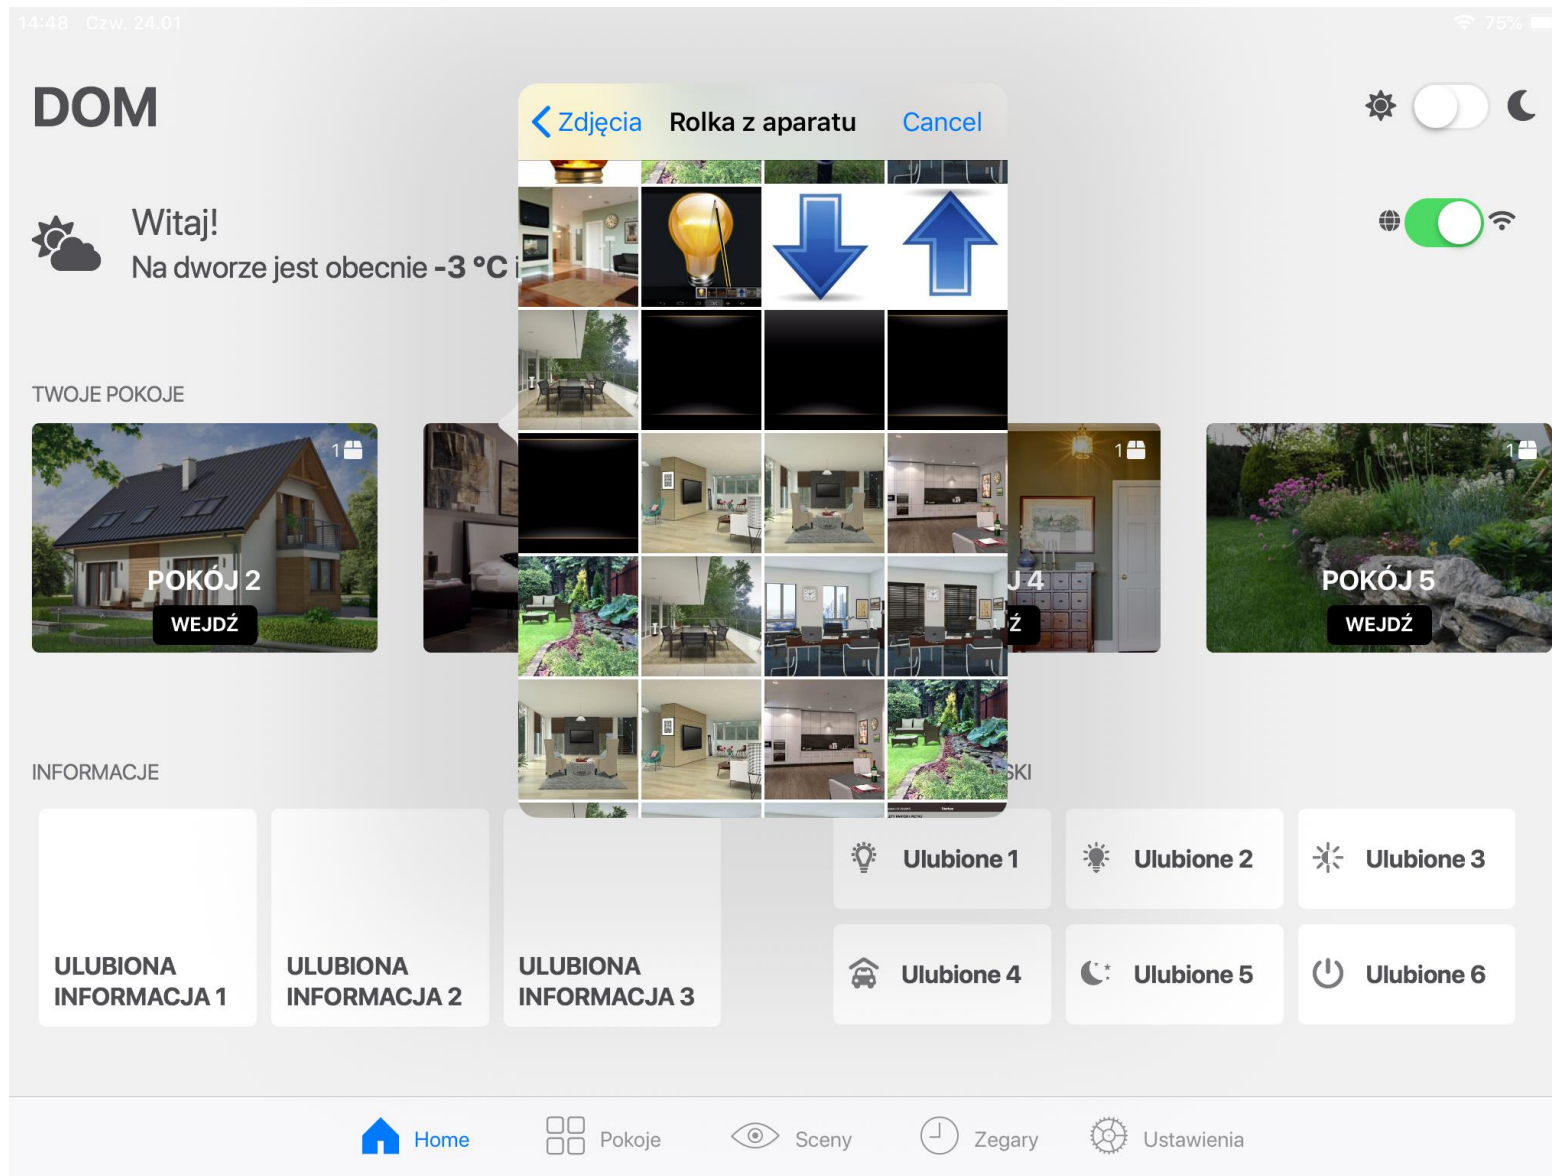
14:48 Czw. 24.01

75%

DOM

Zdjęcia Rolka z aparatu Cancel

Witaj!
Na dworze jest obecnie -3 °C i

TWOJE POKOJE

1

POKÓJ 2
WEJDŹ

1

J 4
Ź

1

POKÓJ 5
WEJDŹ

INFORMACJE

SKI

ULUBIONA INFORMACJA 1

ULUBIONA INFORMACJA 2

ULUBIONA INFORMACJA 3

Ulubione 1

Ulubione 2

Ulubione 3

Ulubione 4

Ulubione 5

Ulubione 6

Home Pokoje Sceny Zegary Ustawienia